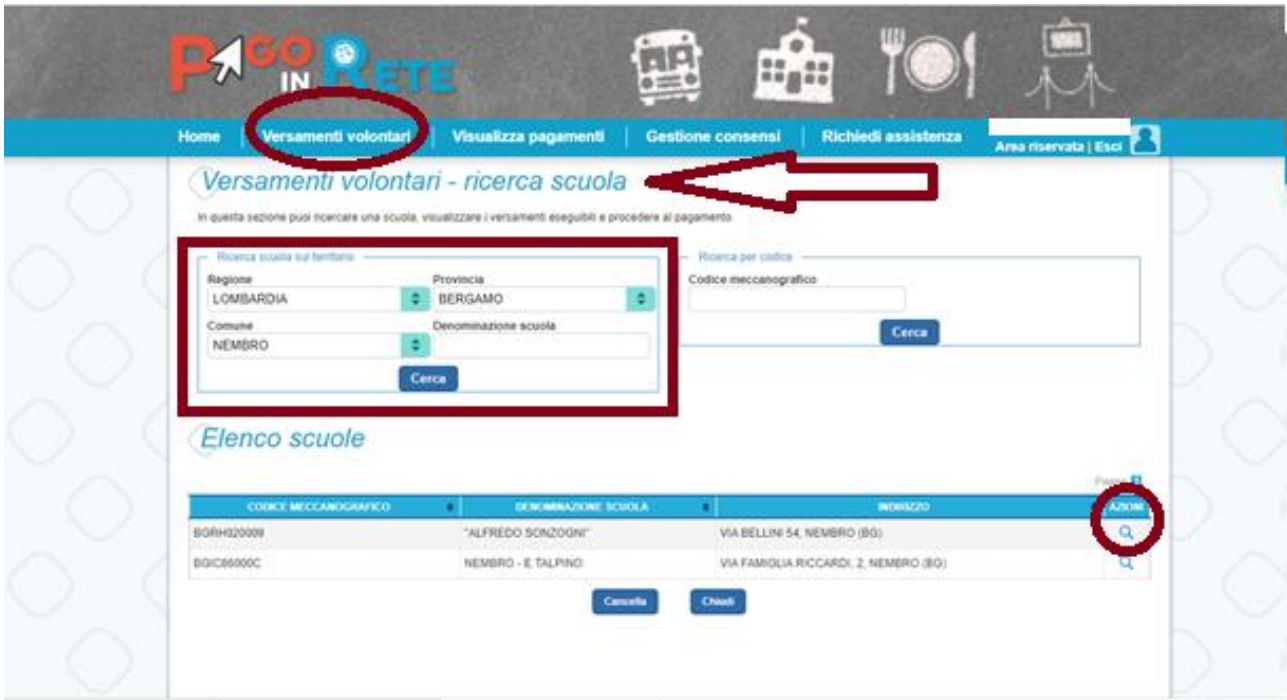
PAGO IN RETE

Home | Versamenti volontari | Visualizza pagamenti | Gestione consensi | Richiedi assistenza

Area riservata | Esci

Versamenti volontari - ricerca scuola

In questa sezione puoi ricercare una scuola, visualizzare i versamenti eseguibili e procedere al pagamento.

Ricerca scuola sul territorio

Regione
LOMBARDIA

Provincia
BERGAMO

Comune
NEMBRO

Denominazione scuola

Cerca

Ricerca per codice

Codice meccanografico

Cerca

Elenco scuole

Pagina 1

| CODICE MECCANOGRAFICO | DENOMINAZIONE SCUOLA | INDIRIZZO | AZIONI |
|---|---|---|---|
| BGRH020009 | "ALFREDO SONZOGNI" | VIA BELLINI 54, NEMBRO (BG) | |
| BGIC86000C | NEMBRO - E.TALPINO | VIA FAMIGLIA RICCARDI, 2, NEMBRO (BG) | |

Cancella | Chiudi